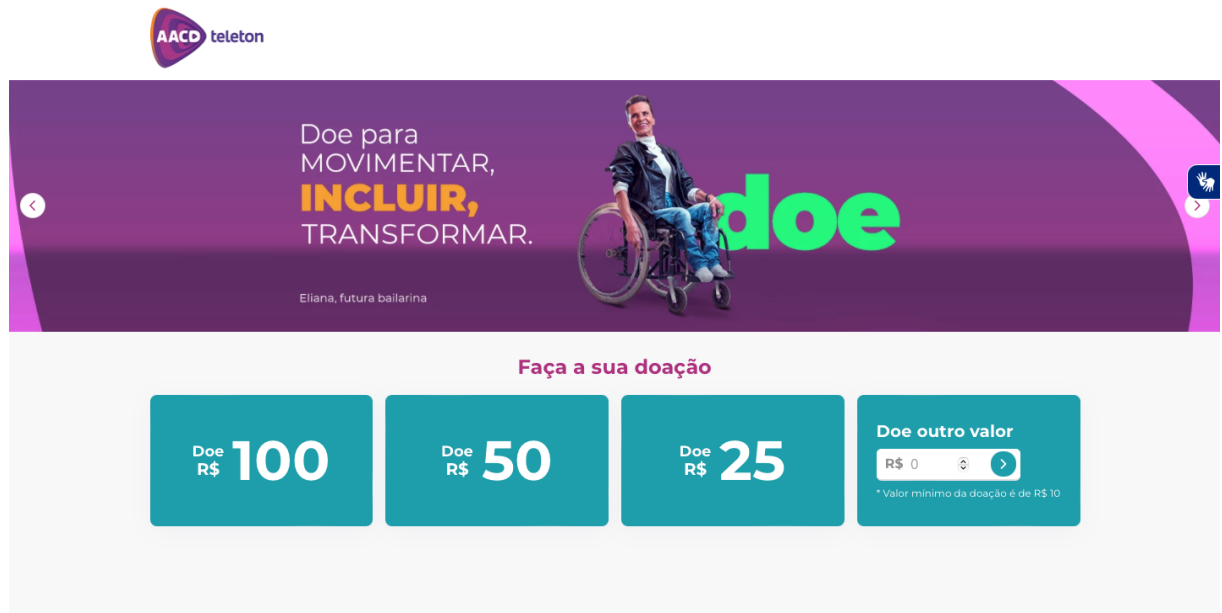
AACD teleton

Doe para MOVIMENTAR, INCLUIR, TRANSFORMAR.

doe

Eliana, futura bailarina

Faça a sua doação

Doe R$ 100

Doe R$ 50

Doe R$ 25

Doe outro valor

R$ 0

* Valor mínimo da doação é de R$ 10